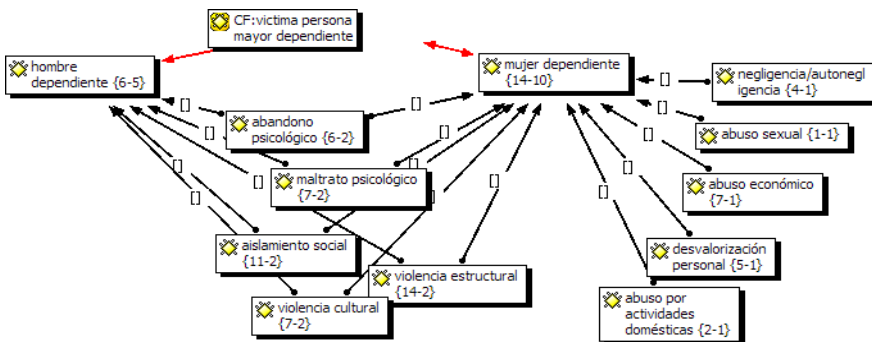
CF:victima persona mayor dependiente

hombre dependiente {6-5}

mujer dependiente {14-10}

negligencia/autonegligencia {4-1}

abandono psicológico {6-2}

abuso sexual {1-1}

maltrato psicológico {7-2}

abuso económico {7-1}

aislamiento social {11-2}

desvalorización personal {5-1}

violencia estructural {14-2}

violencia cultural {7-2}

abuso por actividades domésticas {2-1}

[]
[]
[]
[]
[]
[]
[]
[]
[]
[]
[]
[]
[]
[]